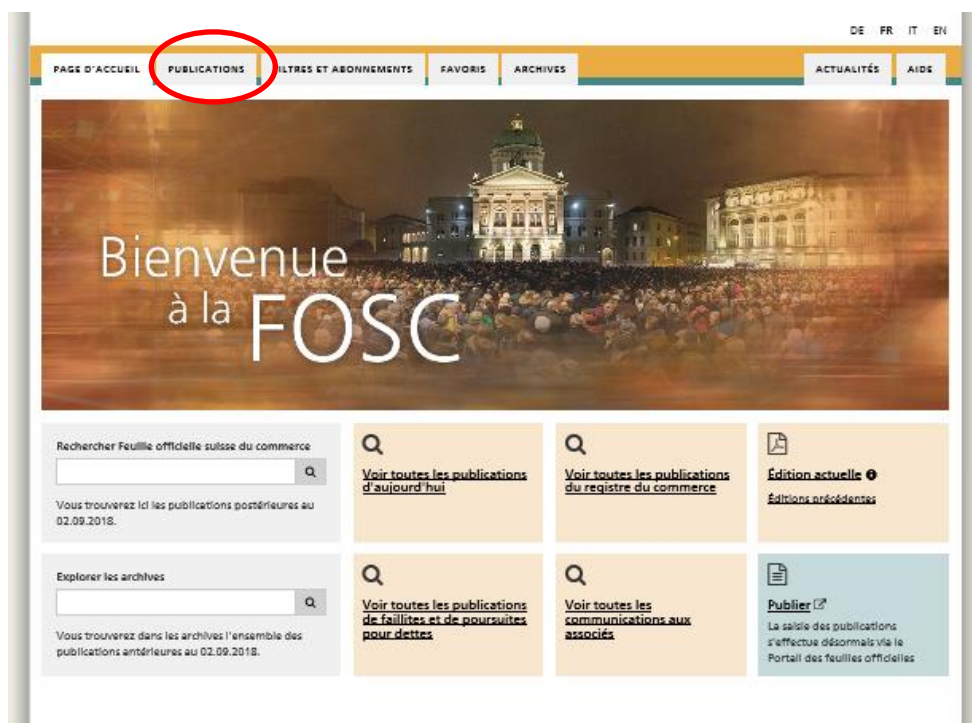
DE FR IT EN

PAGE D'ACCUEIL PUBLICATIONS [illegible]ILTRES ET ABONNEMENTS FAVORIS ARCHIVES ACTUALITÉS AIDE

Bienvenue à la FOSC

Rechercher Feuille officielle suisse du commerce

Vous trouverez ici les publications postérieures au 02.09.2018.

Voir toutes les publications d'aujourd'hui

Voir toutes les publications du registre du commerce

Édition actuelle

Éditions précédentes

Explorer les archives

Vous trouverez dans les archives l'ensemble des publications antérieures au 02.09.2018.

Voir toutes les publications de faillites et de poursuites pour dettes

Voir toutes les communications aux associés

Publier

La saisie des publications s'effectue désormais via le Portail des feuilles officielles